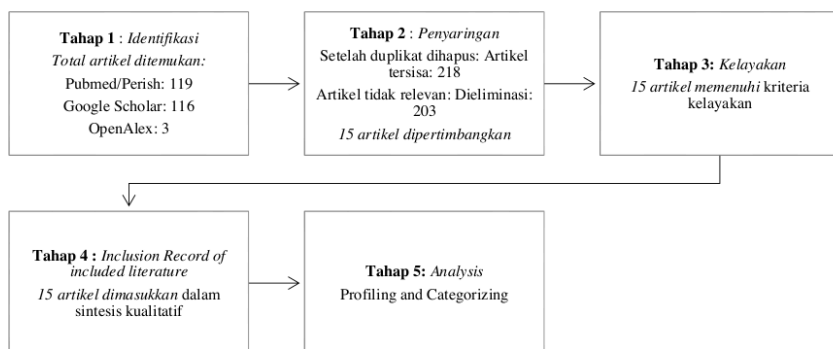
**Tahap 1** : *Identifikasi*
*Total artikel ditemukan:*
Pubmed/Perish: 119
Google Scholar: 116
OpenAlex: 3

**Tahap 2** : *Penyaringan*
Setelah duplikat dihapus: Artikel tersisa: 218
Artikel tidak relevan: Dieliminasi: 203
*15 artikel dipertimbangkan*

**Tahap 3:** *Kelayakan*
*15 artikel memenuhi* kriteria kelayakan

**Tahap 4 :** *Inclusion Record of included literature*
*15 artikel dimasukkan* dalam sintesis kualitatif

**Tahap 5:** *Analysis*
Profiling and Categorizing